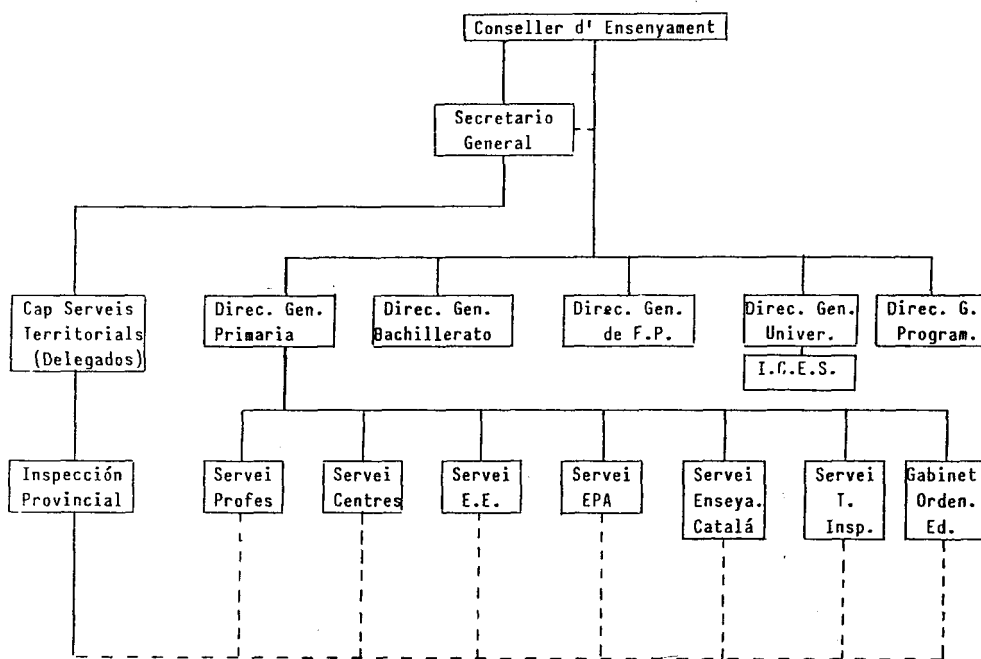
Conseller d' Ensenyament

Secretario General

Cap Serveis Territorials (Delegados)

Direc. Gen. Primaria

Direc. Gen. Bachillerato

Direc. Gen. de F.P.

Direc. Gen. Univer.

I.C.E.S.

Direc. G. Program.

Inspección Provincial

Servei Profes

Servei Centres

Servei E.E.

Servei EPA

Servei Enseya. Catalá

Servei T. Insp.

Gabinet Orden. Ed.